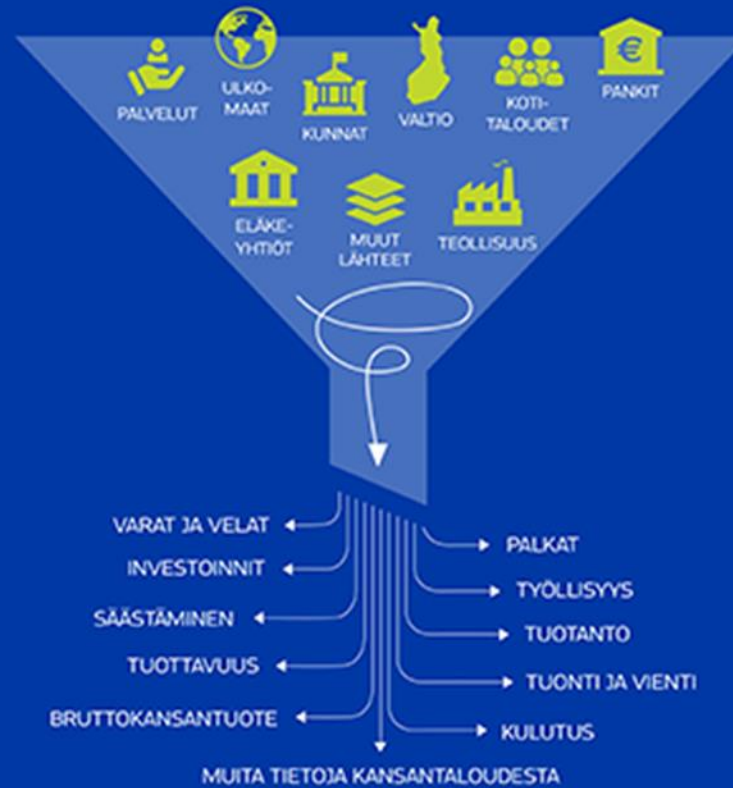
PALVELUT

ULKOMAAT

KUNNAT

VALTIO

KOTITALOUDET

PANKIT

€

ELÄKEYHTIÖT

MUUT LÄHTEET

TEOLLISUUS

VARAT JA VELAT

INVESTOINNIT

SÄÄSTÄMINEN

TUOTTAVUUS

BRUTTOKANSANTUOTE

PALKAT

TYÖLLISYYS

TUOTANTO

TUONTI JA VIENTI

KULUTUS

MUITA TIETOJA KANSANTALOUDESTA